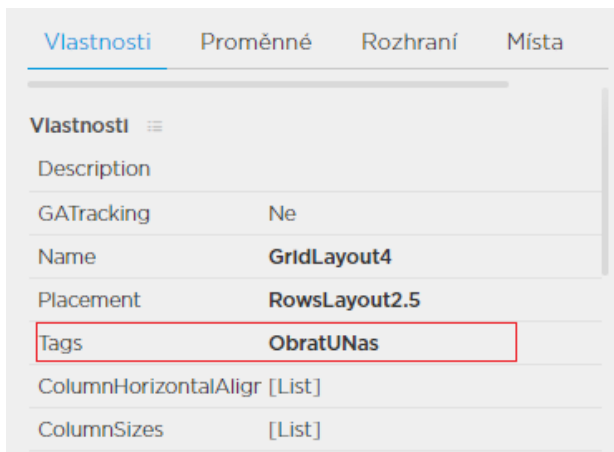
Vlastnosti Proměnné Rozhraní Místa

Vlastnosti

| | |
|---|---|
| Description | |
| GATracking | Ne |
| Name | GridLayout4 |
| Placement | RowsLayout2.5 |
| Tags | ObratUNas |
| ColumnHorizontalAligr | [List] |
| ColumnSizes | [List] |